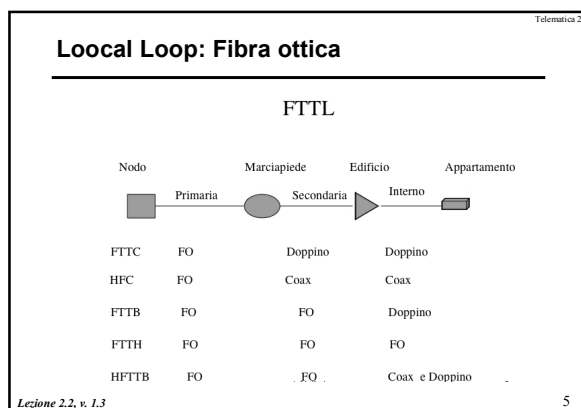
Telematica 2

Loocal Loop: Fibra ottica

FTTL

Nodo

Marciapiede

Edificio

Appartamento

Primaria

Secondaria

Interno

| | | | |
|---|---|---|---|
| FTTC | FO | Doppino | Doppino |
| HFC | FO | Coax | Coax |
| FTTB | FO | FO | Doppino |
| FTTH | FO | FO | FO |
| HFTTB | FO | FO | Coax e Doppino |

Lezione 2.2, v. 1.3

5